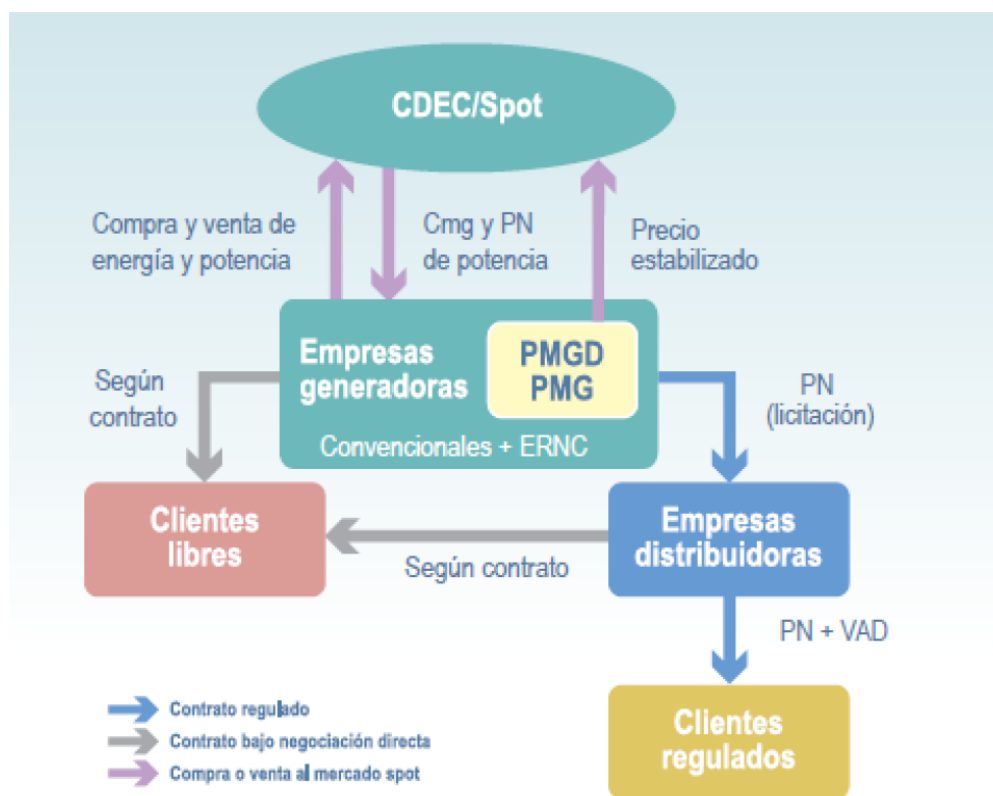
CDEC/Spot

Compra y venta de energía y potencia

Cmg y PN de potencia

Precio estabilizado

Empresas generadoras

PMGD
PMG

Convencionales + ERNC

Según contrato

PN (licitación)

Clientes libres

Según contrato

Empresas distribuidoras

PN + VAD

Clientes regulados

Contrato regulado
Contrato bajo negociación directa
Compra o venta al mercado spot